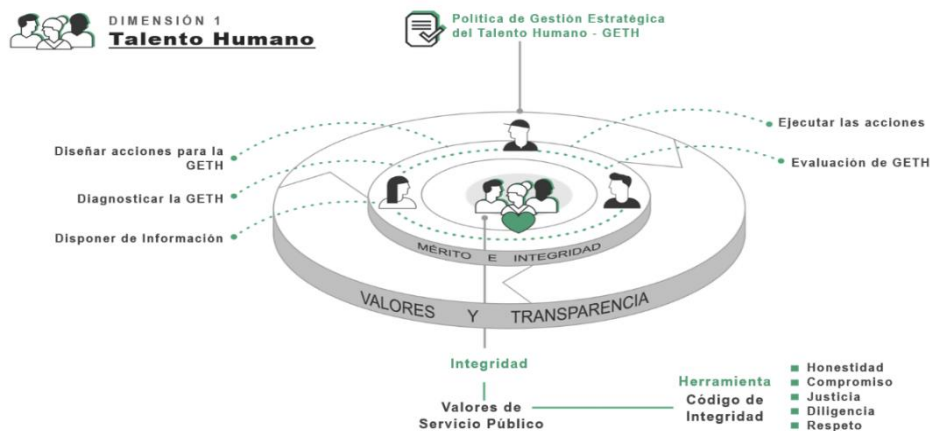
DIMENSIÓN 1
Talento Humano

Política de Gestión Estratégica del Talento Humano - GETH

Diseñar acciones para la GETH

Diagnosticar la GETH

Disponer de Información

Ejecutar las acciones

Evaluación de GETH

MÉRITO E INTEGRIDAD

VALORES Y TRANSPARENCIA

Integridad

Valores de Servicio Público

Herramienta
Código de Integridad

Honestidad
Compromiso
Justicia
Diligencia
Respeto